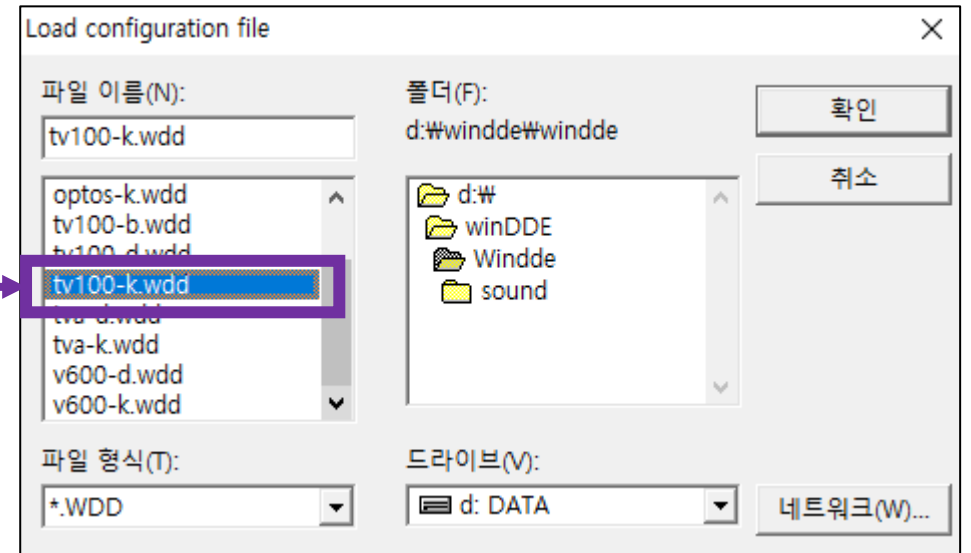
Load configuration file

파일 이름(N):

tv100-k.wdd

optos-k.wdd
tv100-b.wdd
tv100-d.wdd
tv100-k.wdd
tva-d.wdd
tva-k.wdd
v600-d.wdd
v600-k.wdd

폴더(F):

d:₩windde₩windde

d:₩
winDDE
Windde
sound

확인

취소

파일 형식(T):

*.WDD

드라이브(V):

d: DATA

네트워크(W)...